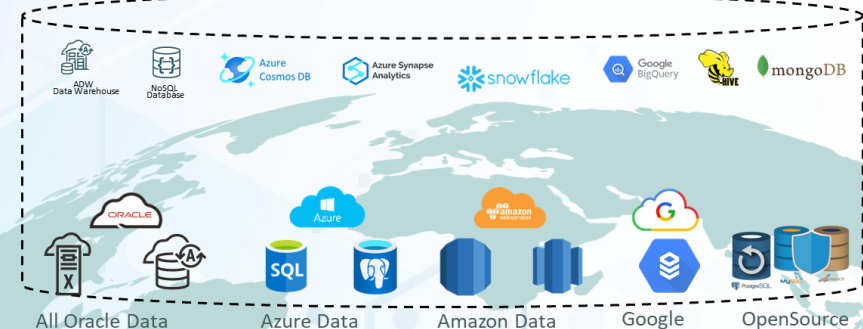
ADW Data Warehouse

NoSQL Database

Azure Cosmos DB

Azure Synapse Analytics

snowflake

Google BigQuery

HIVE

mongoDB

ORACLE

Azure

amazon web services

SQL

PostgreSQL

MySQL

All Oracle Data

Azure Data

Amazon Data

Google

OpenSource